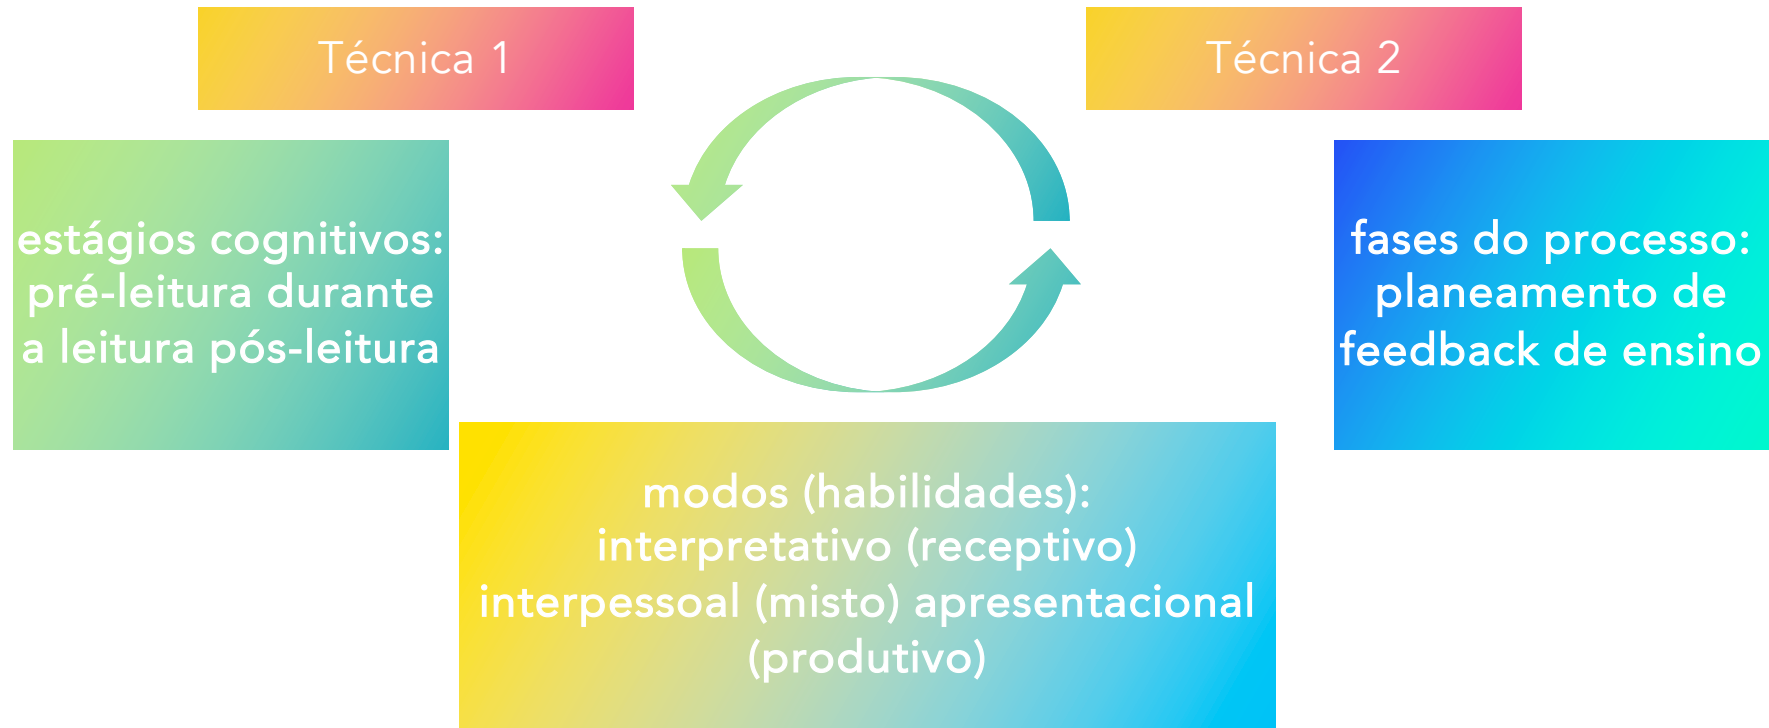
Técnica 1

Técnica 2

estágios cognitivos: pré-leitura durante a leitura pós-leitura

fases do processo: planeamento de feedback de ensino

modos (habilidades): interpretativo (receptivo) interpessoal (misto) apresentacional (produtivo)